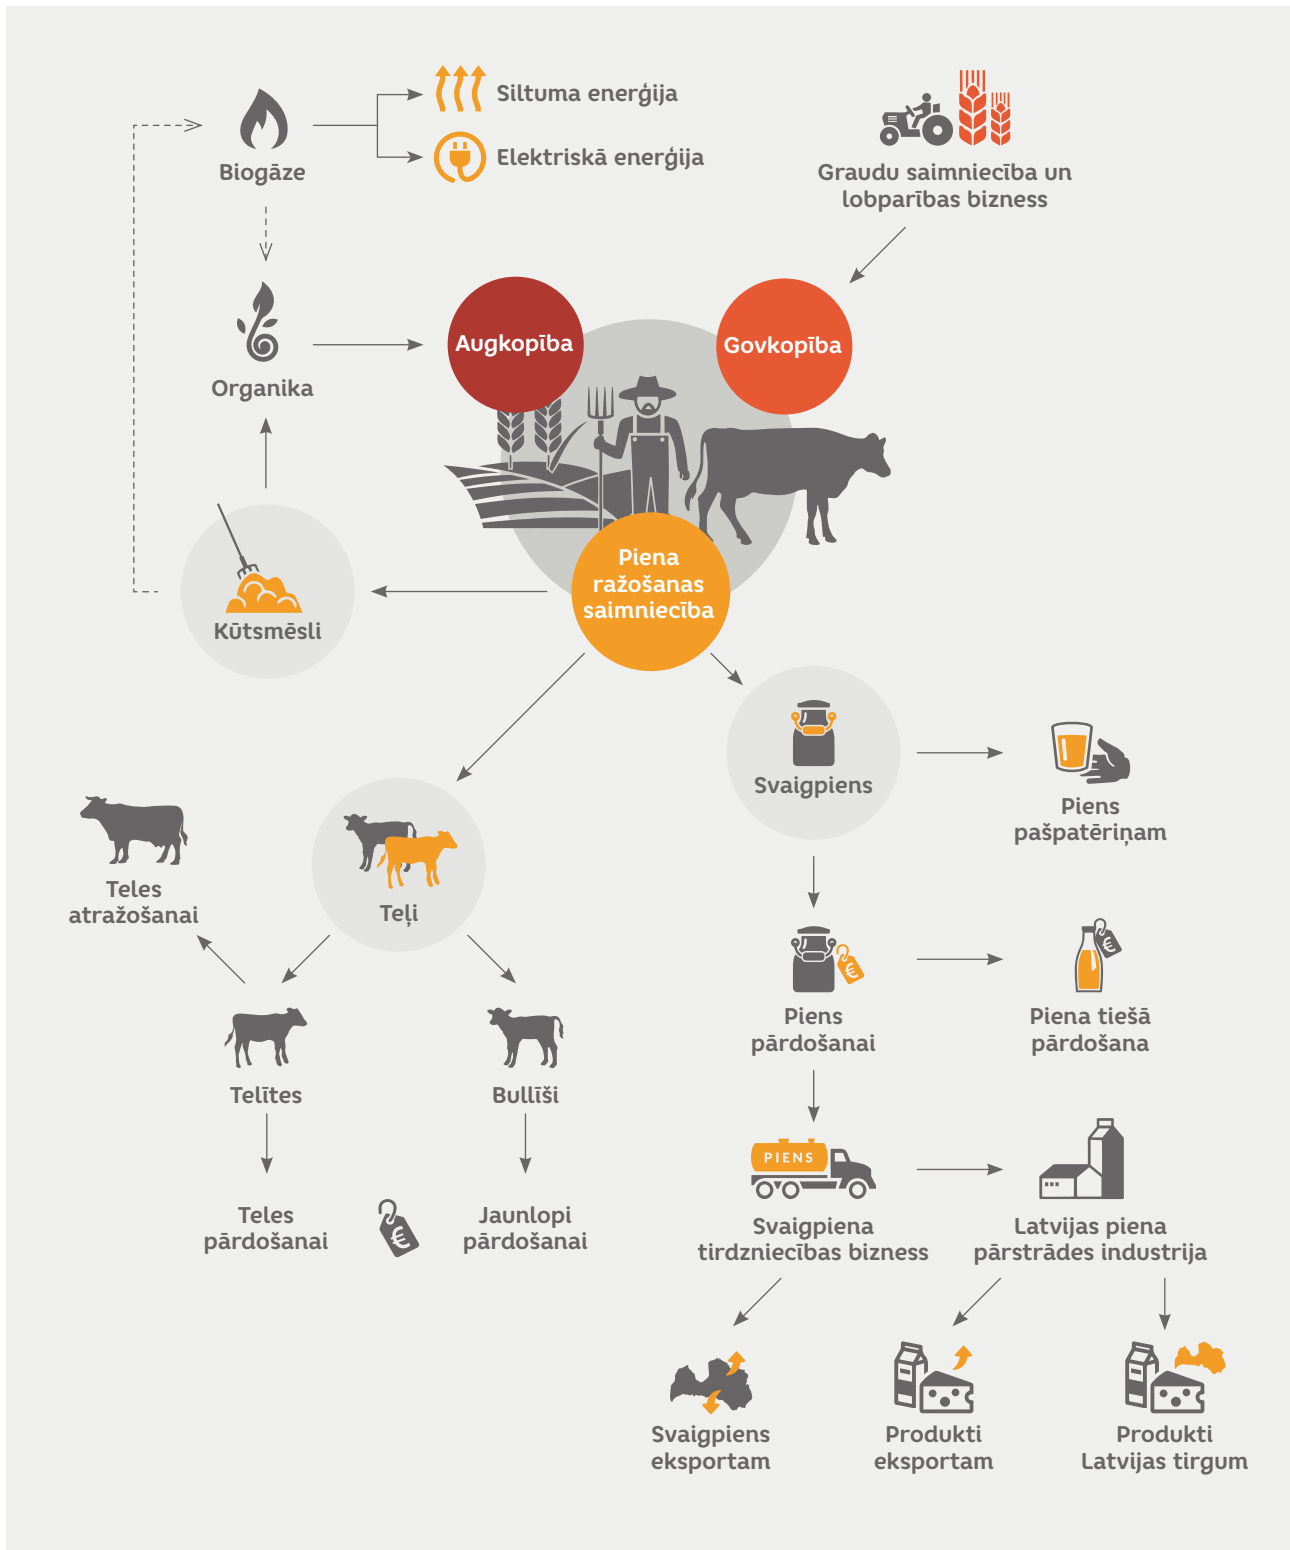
Siltuma enerģija

Elektriskā enerģija

Biogāze

Graudu saimniecība un lobparības bizness

Organika

Augkopība

Govkopība

Kūtsmēsli

Piena ražošanas saimniecība

Svaigpiens

Piens pašpatēriņam

Teles atražošanai

Teļi

Piens pārdošanai

Piena tiešā pārdošana

Telītes

Bullīši

PIENS

Teles pārdošanai

Jaunlopi pārdošanai

Svaigpiena tirdzniecības bizness

Latvijas piena pārstrādes industrija

Svaigpiens eksportam

Produkti eksportam

Produkti Latvijas tirgum